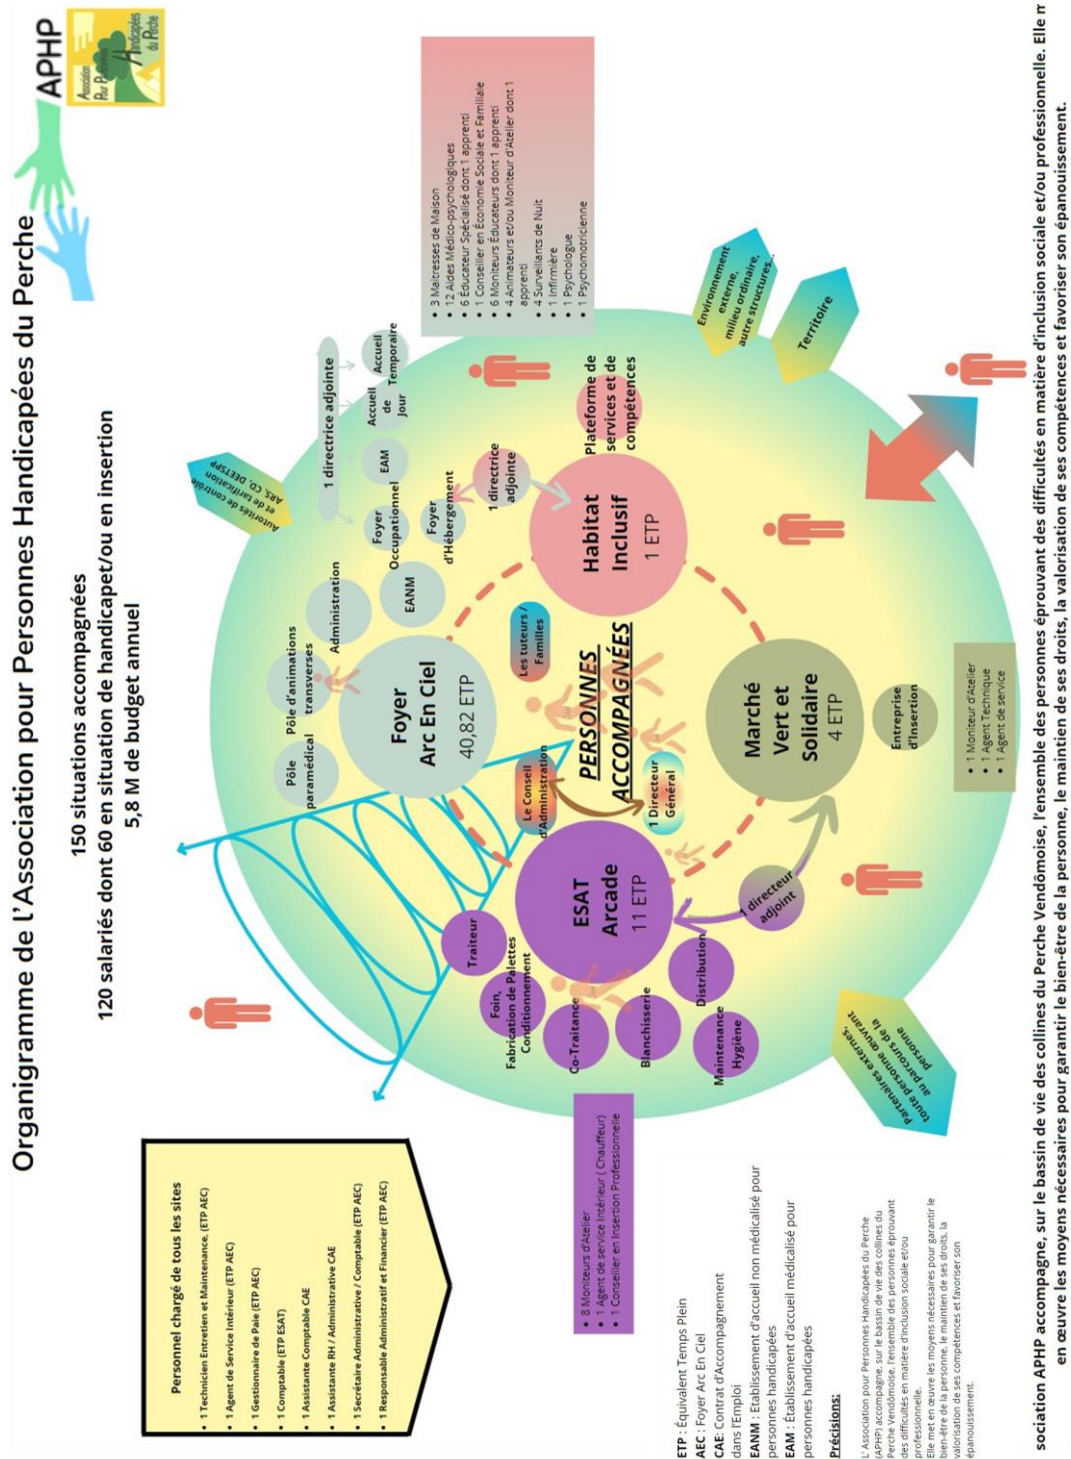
APHP

Association Pour Personnes Handicapées du Perche

Organigramme de l'Association pour Personnes Handicapées du Perche

150 situations accompagnées
120 salariés dont 60 en situation de handicapet/ou en insertion
5,8 M de budget annuel

Personnel chargé de tous les sites
• 1 Technicien Entretien et Maintenance, (ETP AEC)
• 1 Agent de Service Intérieur (ETP AEC)
• 1 Gestionnaire de Paie (ETP AEC)
• 1 Comptable (ETP ESAT)
• 1 Assistante Comptable CAE
• 1 Assistante RH / Administrative CAE
• 1 Secrétaire Administrative / Comptable (ETP AEC)
• 1 Responsable Administratif et Financier (ETP AEC)

• 8 Moniteurs d'Atelier
• 1 Agent de service Intérieur ( Chauffeur)
• 1 Conseiller en Insertion Professionnelle

Pôle paramédical
Pôle d'animations transverses
Administration
EANM
Foyer Occupationnel
Foyer d'Hébergement
1 directrice adjointe
EAM
Accueil de jour
Accueil Temporaire
1 directrice adjointe
Plateforme de services et de compétences

Autorités de contrôle et de tarification ARS, CD, DEETSPP

• 3 Maitresses de Maison
• 12 Aides Médico-psychologiques
• 6 Educateur Spécialisé dont 1 apprenti
• 1 Conseiller en Economie Sociale et Familiale
• 6 Moniteurs Educateurs dont 1 apprenti
• 4 Animateurs et/ou Moniteur d'Atelier dont 1 apprenti
• 4 Surveillants de Nuit
• 1 Infirmière
• 1 Psychologue
• 1 Psychomotricienne

Environnement externe, milieu ordinaire, autre structures...
Territoire

Foyer Arc En Ciel 40,82 ETP
Habitat Inclusif 1 ETP
Les tuteurs / Familles
PERSONNES ACCOMPAGNÉES
Le Conseil d'Administration
1 Directeur Général
Marché Vert et Solidaire 4 ETP
Entreprise d'Insertion
• 1 Moniteur d'Atelier
• 1 Agent Technique
• 1 Agent de service
ESAT Arcade 11 ETP
1 directeur adjoint
Traiteur
Foin, Fabrication de Palettes Conditionnement
Co-Traitance
Blanchisserie
Distribution
Maintenance Hygiène

Partenaires externes, toute personne œuvrant au parcours de la personne

ETP : Équivalent Temps Plein
AEC : Foyer Arc En Ciel
CAE: Contrat d'Accompagnement dans l'Emploi
EANM : Etablissement d'accueil non médicalisé pour personnes handicapées
EAM : Établissement d'accueil médicalisé pour personnes handicapées

Précisions:
L'Association pour Personnes Handicapées du Perche (APHP) accompagne, sur le bassin de vie des collines du Perche Vendômoise, l'ensemble des personnes éprouvant des difficultés en matière d'inclusion sociale et/ou professionnelle.
Elle met en œuvre les moyens nécessaires pour garantir le bien-être de la personne, le maintien de ses droits, la valorisation de ses compétences et favoriser son épanouissement.

sociation APHP accompagne, sur le bassin de vie des collines du Perche Vendômoise, l'ensemble des personnes éprouvant des difficultés en matière d'inclusion sociale et/ou professionnelle. Elle n en œuvre les moyens nécessaires pour garantir le bien-être de la personne, le maintien de ses droits, la valorisation de ses compétences et favoriser son épanouissement.